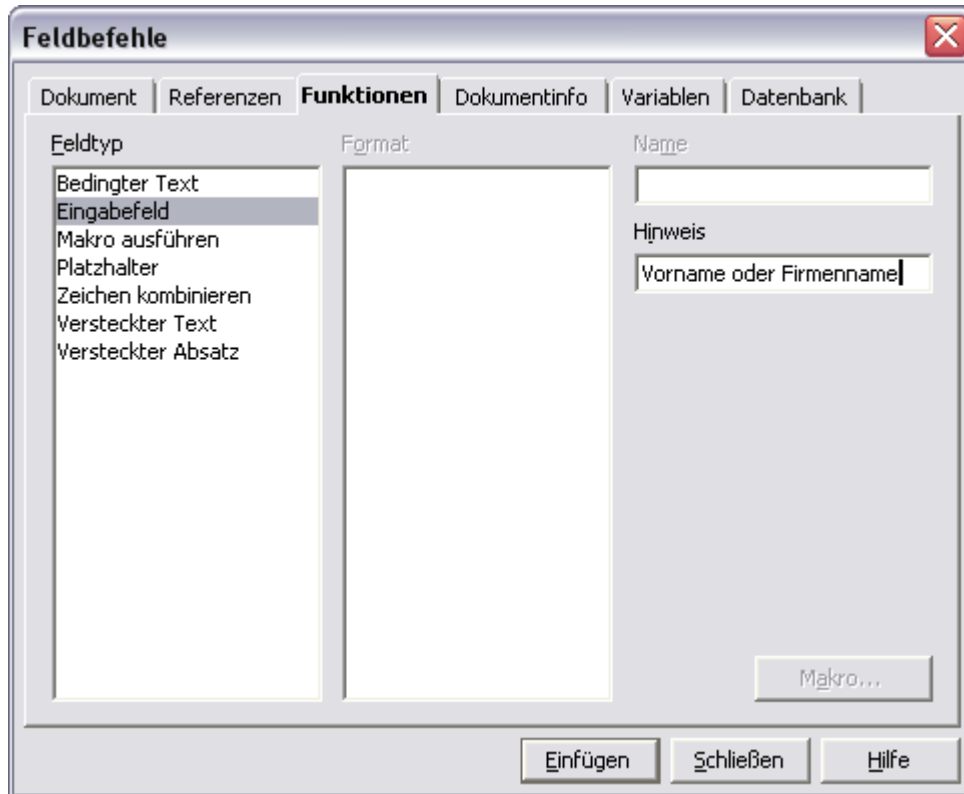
Feldbefehle

Dokument | Referenzen | Funktionen | Dokumentinfo | Variablen | Datenbank

Feldtyp

Bedingter Text
Eingabefeld
Makro ausführen
Platzhalter
Zeichen kombinieren
Versteckter Text
Versteckter Absatz

Format

Name

Hinweis

Vorname oder Firmenname

Makro...

Einfügen | Schließen | Hilfe